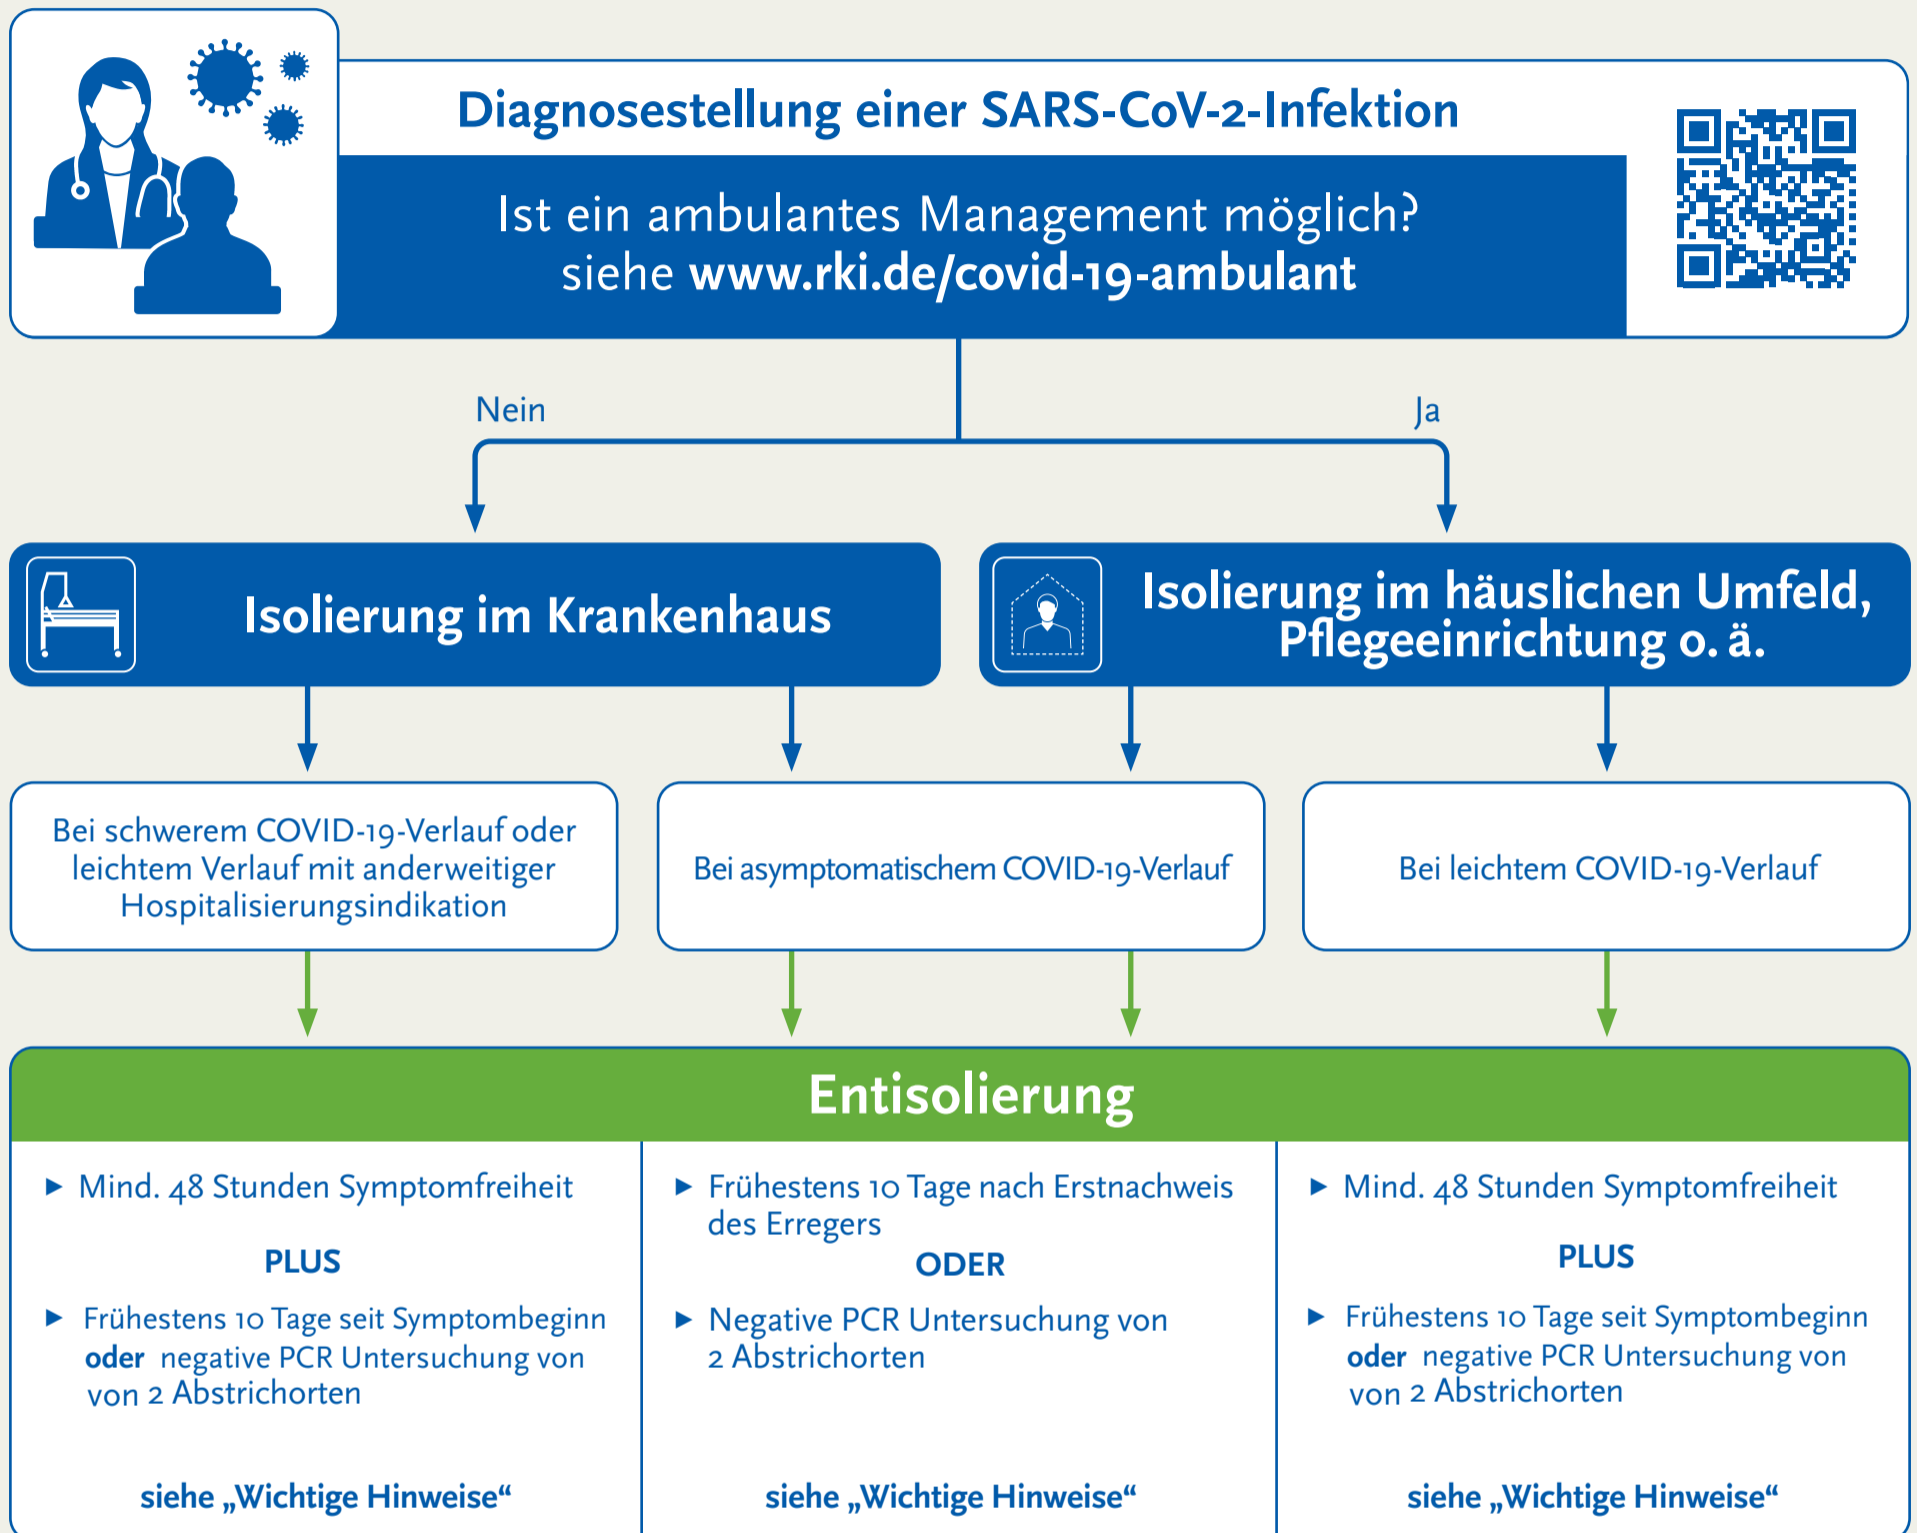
Diagnosestellung einer SARS-CoV-2-Infektion

Ist ein ambulantes Management möglich?
siehe www.rki.de/covid-19-ambulant

Nein

Ja

Isolierung im Krankenhaus

Isolierung im häuslichen Umfeld, Pflegeeinrichtung o. ä.

Bei schwerem COVID-19-Verlauf oder leichtem Verlauf mit anderweitiger Hospitalisierungsindikation

Bei asymptomatischem COVID-19-Verlauf

Bei leichtem COVID-19-Verlauf

Entisolierung

▶ Mind. 48 Stunden Symptomfreiheit

PLUS

▶ Frühestens 10 Tage seit Symptombeginn **oder** negative PCR Untersuchung von von 2 Abstrichorten

siehe „Wichtige Hinweise“

▶ Frühestens 10 Tage nach Erstnachweis des Erregers

ODER

▶ Negative PCR Untersuchung von 2 Abstrichorten

siehe „Wichtige Hinweise“

▶ Mind. 48 Stunden Symptomfreiheit

PLUS

▶ Frühestens 10 Tage seit Symptombeginn **oder** negative PCR Untersuchung von von 2 Abstrichorten

siehe „Wichtige Hinweise“